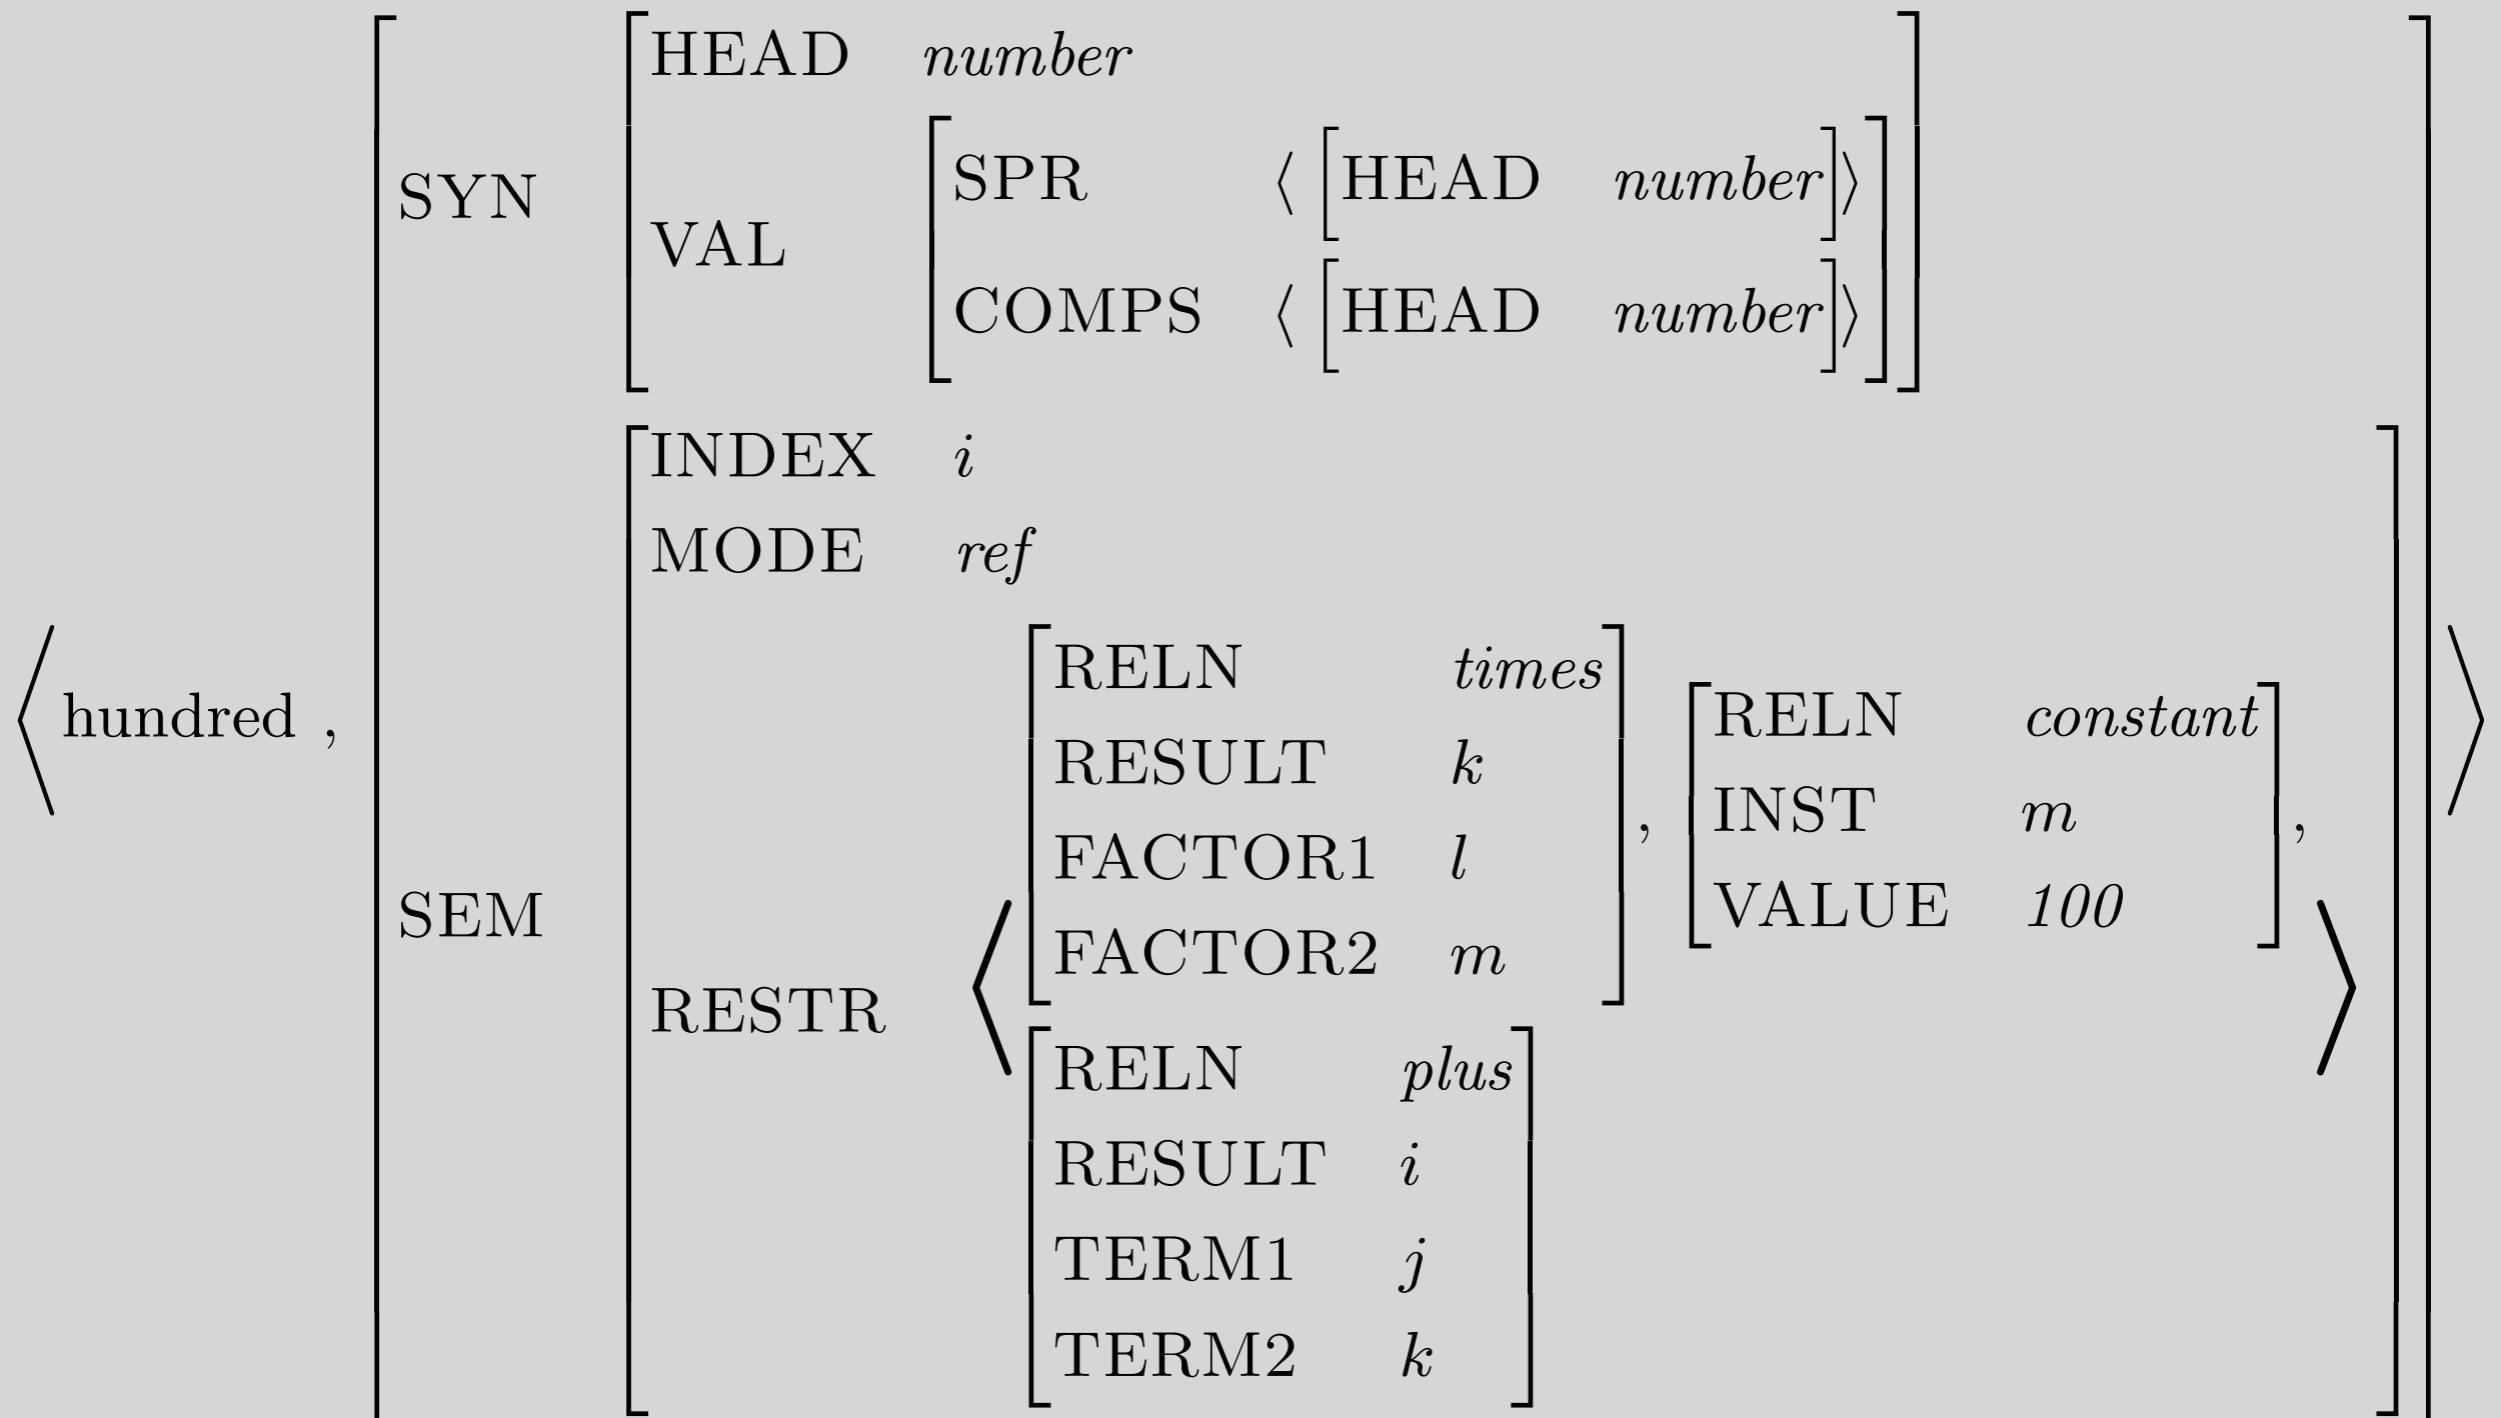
$\left\langle \text{hundred}, \begin{bmatrix} \text{SYN} & \begin{bmatrix} \text{HEAD} & \textit{number} \\ \text{VAL} & \begin{bmatrix} \text{SPR} & \left\langle \begin{bmatrix} \text{HEAD} & \textit{number} \end{bmatrix} \right\rangle \\ \text{COMPS} & \left\langle \begin{bmatrix} \text{HEAD} & \textit{number} \end{bmatrix} \right\rangle \end{bmatrix} \end{bmatrix} \\ \text{SEM} & \begin{bmatrix} \text{INDEX} & i \\ \text{MODE} & \textit{ref} \\ \text{RESTR} & \left\langle \begin{bmatrix} \text{RELN} & \textit{times} \\ \text{RESULT} & k \\ \text{FACTOR1} & l \\ \text{FACTOR2} & m \end{bmatrix}, \begin{bmatrix} \text{RELN} & \textit{constant} \\ \text{INST} & m \\ \text{VALUE} & \textit{100} \end{bmatrix}, \begin{bmatrix} \text{RELN} & \textit{plus} \\ \text{RESULT} & i \\ \text{TERM1} & j \\ \text{TERM2} & k \end{bmatrix} \right\rangle \end{bmatrix} \end{bmatrix} \right\rangle$